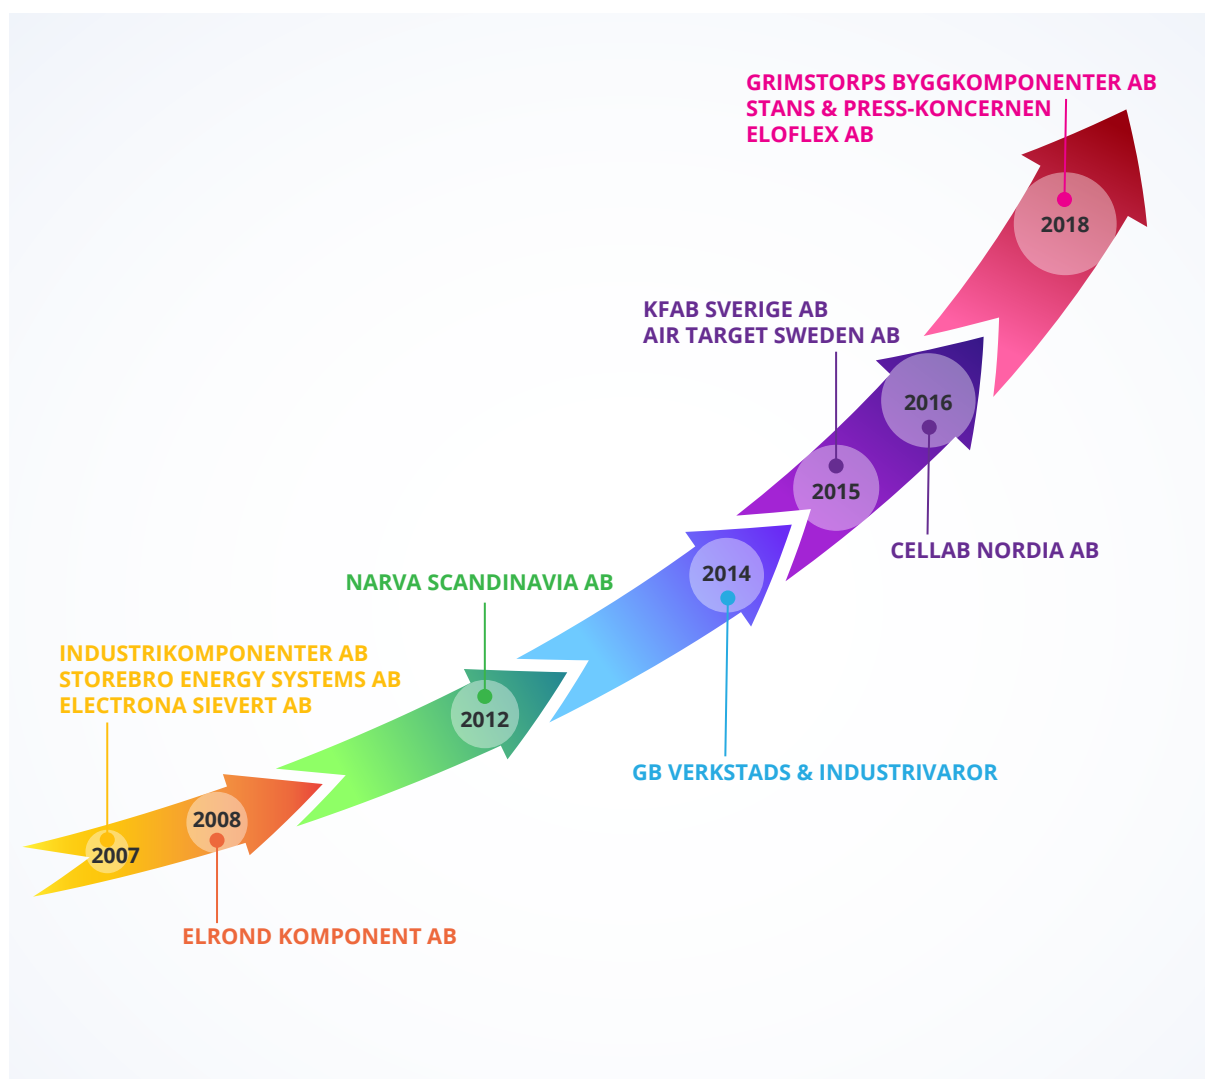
GRIMSTORPS BYGGKOMPONENTER AB
STANS & PRESS-KONCERNEN
ELOFLEX AB

2018

KFAB SVERIGE AB
AIR TARGET SWEDEN AB

2016

2015

CELLAB NORDIA AB

NARVA SCANDINAVIA AB

2014

INDUSTRIKOMPONENTER AB
STOREBRO ENERGY SYSTEMS AB
ELECTRONA SIEVERT AB

2012

GB VERKSTADS & INDUSTRIVAROR

2008

2007

ELROND KOMPONENT AB